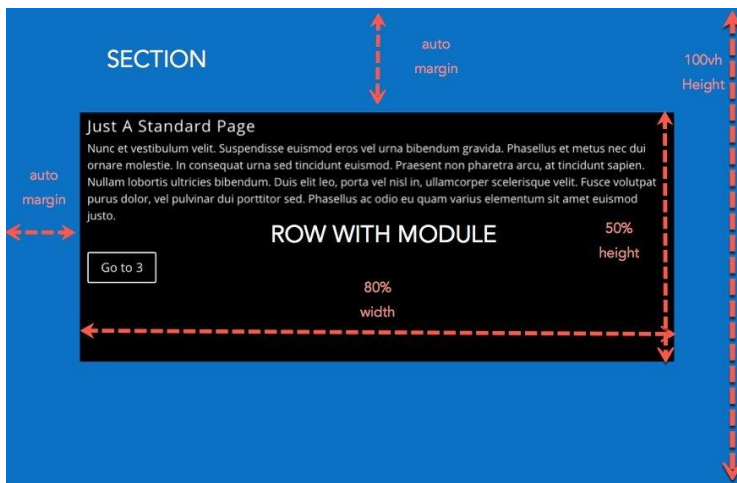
SECTION

auto margin

100vh Height

Just A Standard Page

Nunc et vestibulum velit. Suspendisse euismod eros vel urna bibendum gravida. Phasellus et metus nec dui ornare molestie. In consequat urna sed tincidunt euismod. Praesent non pharetra arcu, at tincidunt sapien. Nullam lobortis ultricies bibendum. Duis elit leo, porta vel nisl in, ullamcorper scelerisque velit. Fusce volutpat purus dolor, vel pulvinar dui porttitor sed. Phasellus ac odio eu quam varius elementum sit amet euismod justo.

auto margin

ROW WITH MODULE

50% height

Go to 3

80% width